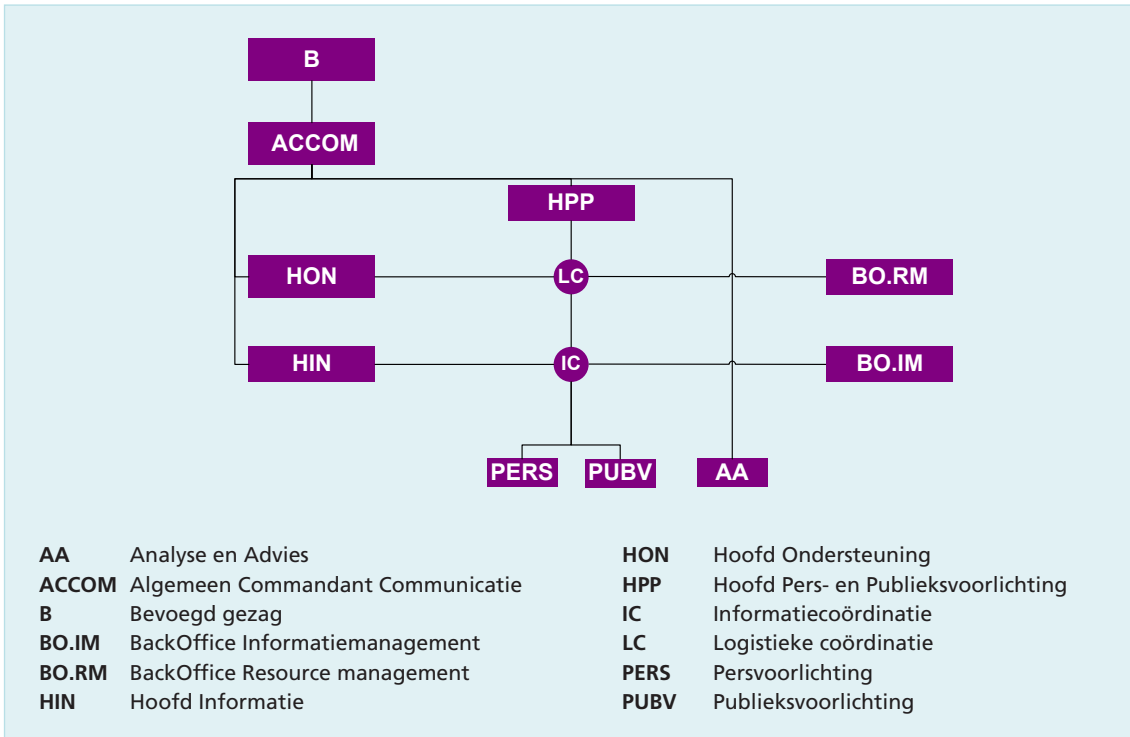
B

ACCOM

HPP

HON

LC

BO.RM

HIN

IC

BO.IM

PERS

PUBV

AA

| | |
|---|---|
| AA | Analyse en Advies |
| ACCOM | Algemeen Commandant Communicatie |
| B | Bevoegd gezag |
| BO.IM | BackOffice Informatiemanagement |
| BO.RM | BackOffice Resource management |
| HIN | Hoofd Informatie |

| | |
|---|---|
| HON | Hoofd Ondersteuning |
| HPP | Hoofd Pers- en Publieksvoorlichting |
| IC | Informatiecoördinatie |
| LC | Logistieke coördinatie |
| PERS | Persvoorlichting |
| PUBV | Publieksvoorlichting |